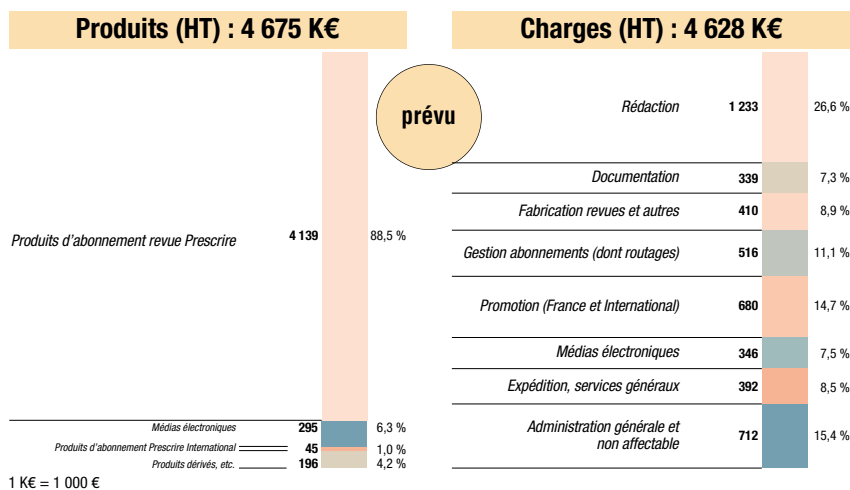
Produits (HT) : 4 675 K€

Produits d'abonnement revue Prescrire 4 139 88,5 %

Médias électroniques 295 6,3 %

Produits d'abonnement Prescrire International 45 1,0 %

Produits dérivés, etc. 196 4,2 %

1 K€ = 1 000 €

prévu

Charges (HT) : 4 628 K€

Rédaction 1 233 26,6 %

Documentation 339 7,3 %

Fabrication revues et autres 410 8,9 %

Gestion abonnements (dont routages) 516 11,1 %

Promotion (France et International) 680 14,7 %

Médias électroniques 346 7,5 %

Expédition, services généraux 392 8,5 %

Administration générale et non affectable 712 15,4 %